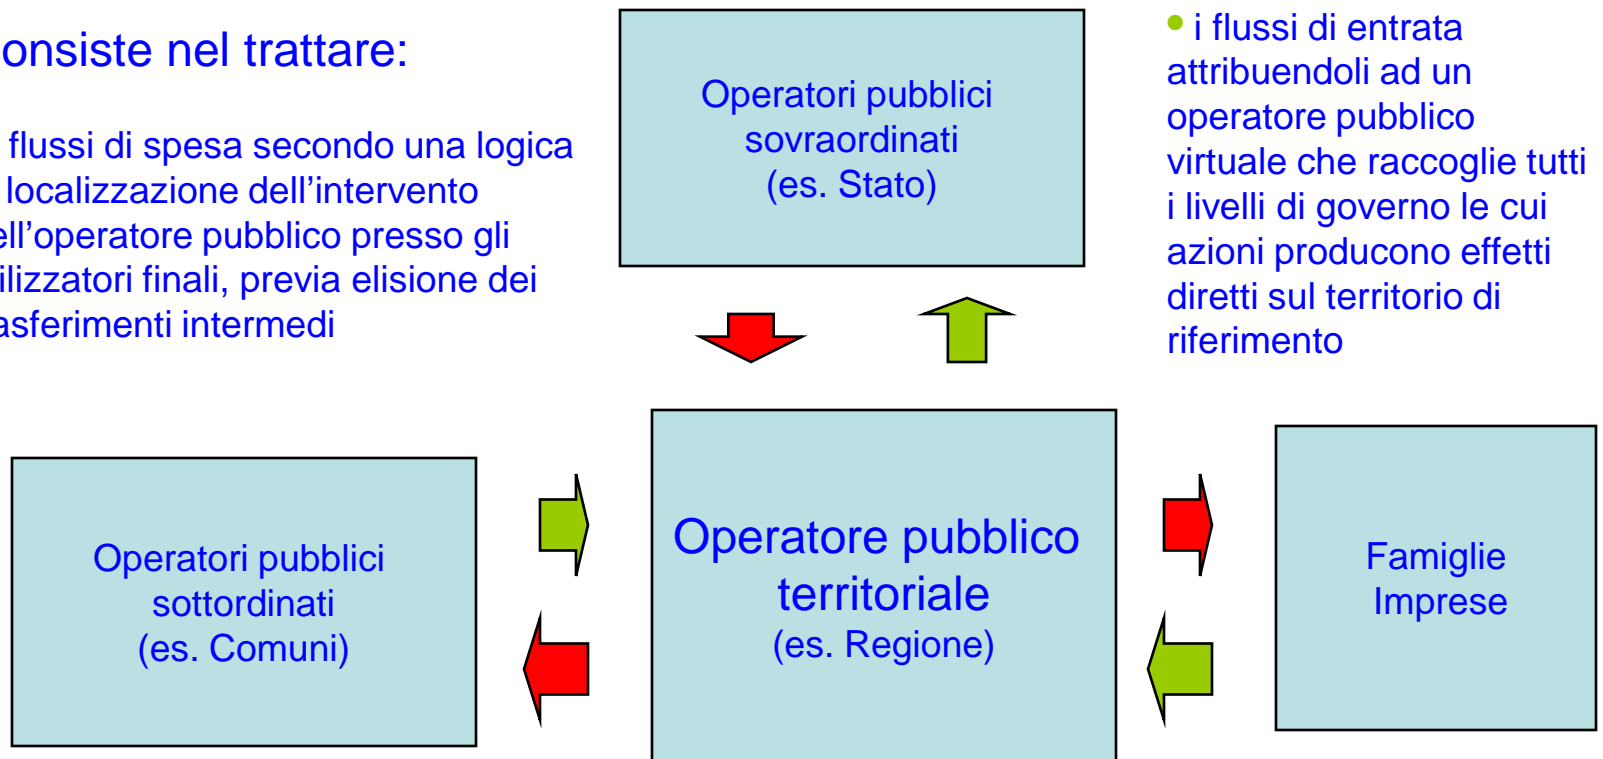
onsiste nel trattare:

flussi di spesa secondo una logica localizzazione dell'intervento ell'operatore pubblico presso gli ilizzatori finali, previa elisione dei asferimenti intermedi

Operatori pubblici sovraordinati (es. Stato)

i flussi di entrata attribuendoli ad un operatore pubblico virtuale che raccoglie tutti i livelli di governo le cui azioni producono effetti diretti sul territorio di riferimento

Operatori pubblici sottordinati (es. Comuni)

Operatore pubblico territoriale (es. Regione)

Famiglie Imprese